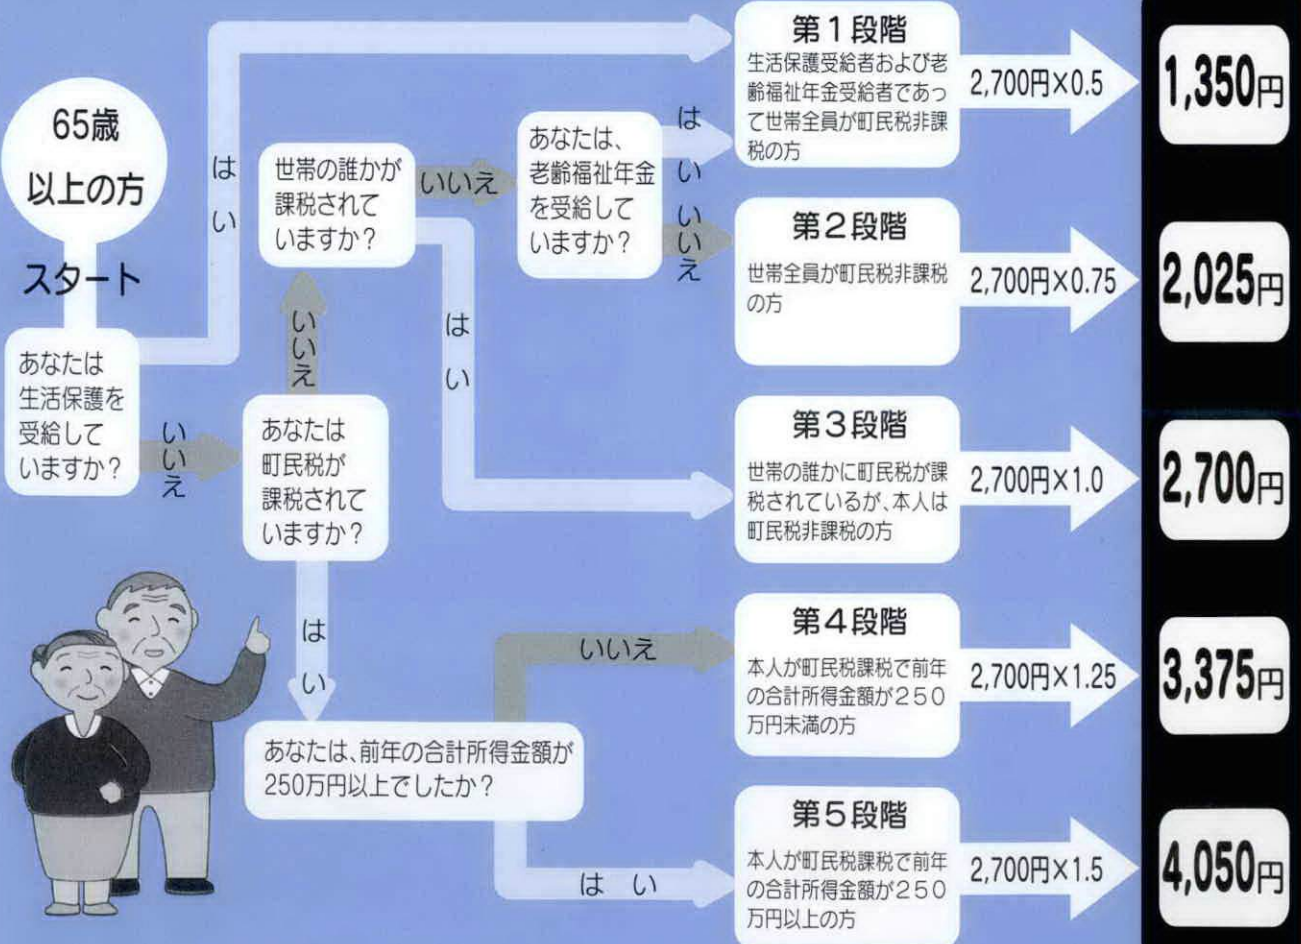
65歳以上の方

スタート

あなたは生活保護を受給していますか？

はい

いいえ

あなたは町民税が課税されていますか？

いいえ

世帯の誰かが課税されていますか？

いいえ

あなたは、老齢福祉年金を受給していますか？

はい

いいえ

はい

はい

あなたは、前年の合計所得金額が250万円以上でしたか？

いいえ

はい

第１段階
生活保護受給者および老齢福祉年金受給者であって世帯全員が町民税非課税の方
2,700円×0.5
1,350円

第２段階
世帯全員が町民税非課税の方
2,700円×0.75
2,025円

第３段階
世帯の誰かに町民税が課税されているが、本人は町民税非課税の方
2,700円×1.0
2,700円

第４段階
本人が町民税課税で前年の合計所得金額が２５０万円未満の方
2,700円×1.25
3,375円

第５段階
本人が町民税課税で前年の合計所得金額が２５０万円以上の方
2,700円×1.5
4,050円